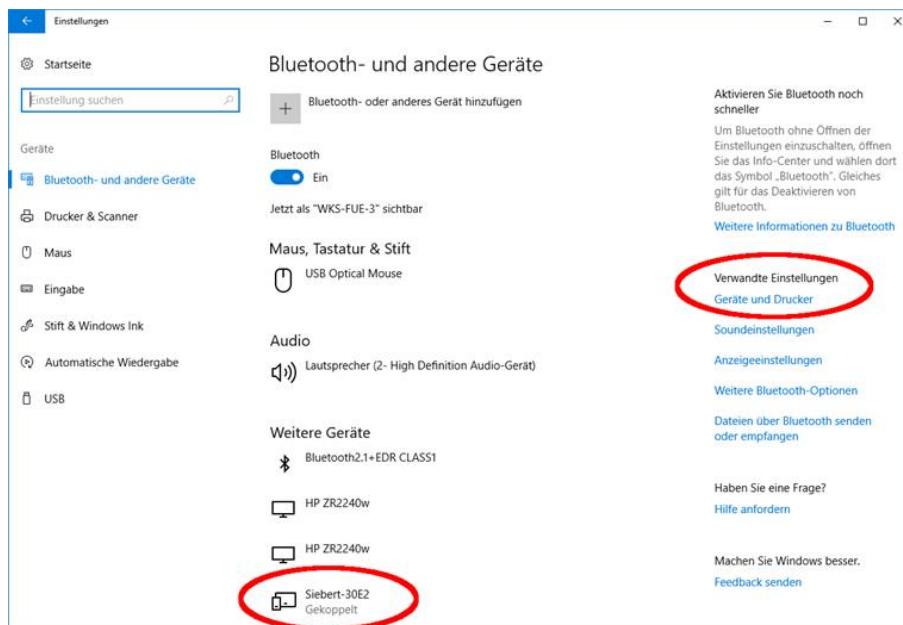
← Einstellungen

Startseite

Einstellung suchen

Geräte

Bluetooth- und andere Geräte

Drucker & Scanner

Maus

Eingabe

Stift & Windows Ink

Automatische Wiedergabe

USB

Bluetooth- und andere Geräte

+ Bluetooth- oder anderes Gerät hinzufügen

Bluetooth

Ein

Jetzt als "WKS-FUE-3" sichtbar

Maus, Tastatur & Stift

USB Optical Mouse

Audio

Lautsprecher (2- High Definition Audio-Gerät)

Weitere Geräte

Bluetooth2.1+EDR CLASS1

HP ZR2240w

HP ZR2240w

Siebert-30E2
Gekoppelt

Aktivieren Sie Bluetooth noch schneller

Um Bluetooth ohne Öffnen der Einstellungen einzuschalten, öffnen Sie das Info-Center und wählen dort das Symbol „Bluetooth". Gleiches gilt für das Deaktivieren von Bluetooth.

Weitere Informationen zu Bluetooth

Verwandte Einstellungen

Geräte und Drucker

Soundeinstellungen

Anzeigeeinstellungen

Weitere Bluetooth-Optionen

Dateien über Bluetooth senden oder empfangen

Haben Sie eine Frage?

Hilfe anfordern

Machen Sie Windows besser.

Feedback senden